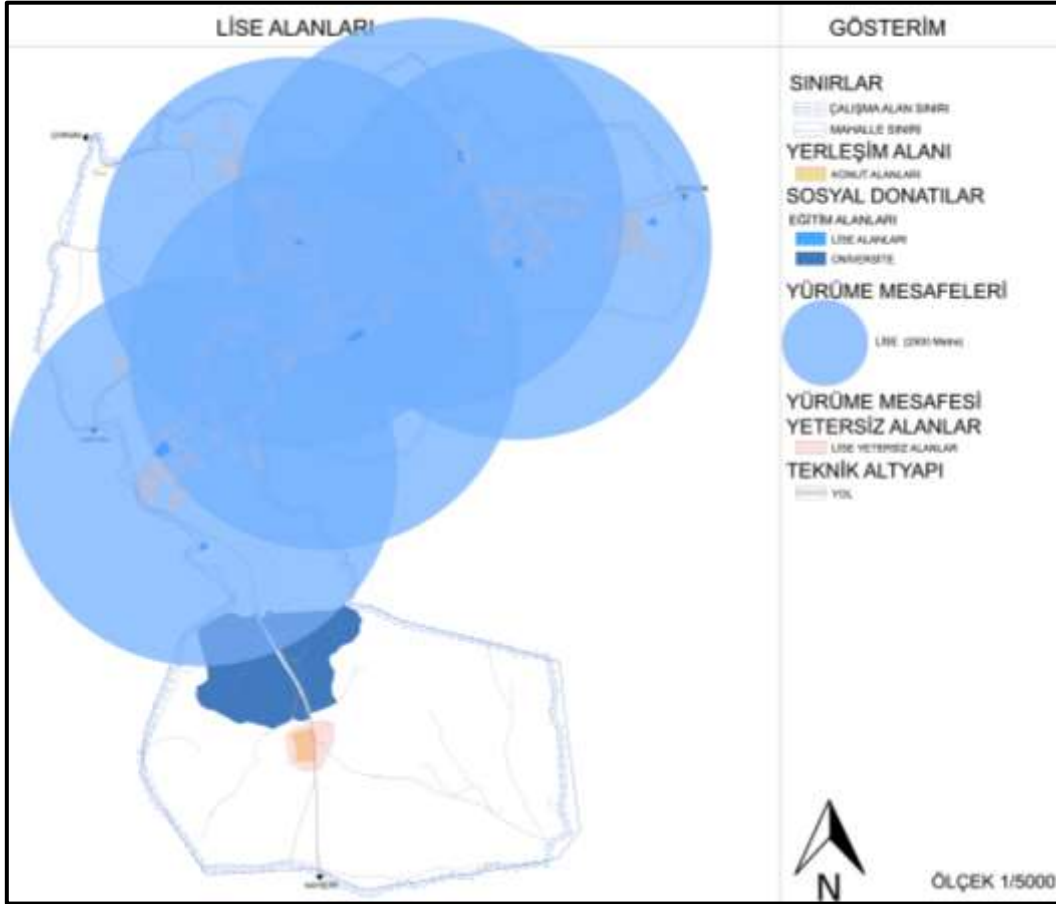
LİSE ALANLARI

GÖSTERİM

SINIRLAR
ÇALIŞMA ALAN SINIRI
MAHALLE SINIRI
YERLEŞİM ALANI
KONUT ALANLARI
SOSYAL DONATILAR
EĞİTİM ALANLARI
LİSE ALANLARI
ÜNİVERSİTE
YÜRÜME MESAFELERİ
LİSE (2000 Metre)
YÜRÜME MESAFESİ YETERSİZ ALANLAR
LİSE YETERSİZ ALANLAR
TEKNİK ALTYAPI
YOL

N
ÖLÇEK 1/5000